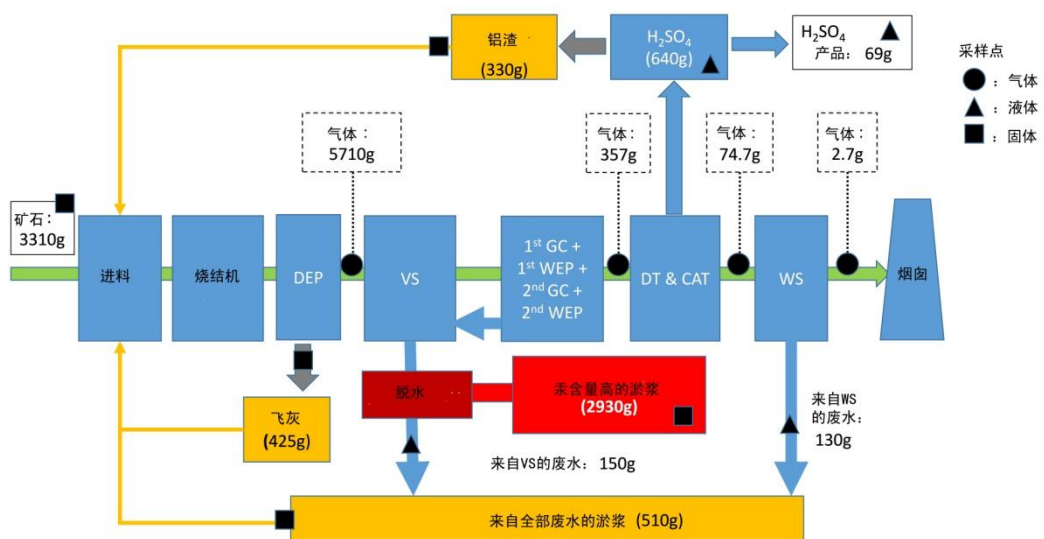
铅渣
(330g)

$H_2SO_4$
(640g)

$H_2SO_4$
产品： 69g

采样点
：气体
：液体
：固体

气体：
5710g

气体：
357g

气体：
74.7g

气体：
2.7g

矿石：
3310g

进料

烧结机

DEP

VS

$1^{st}$ GC +
$1^{st}$ WEP +
$2^{nd}$ GC +
$2^{nd}$ WEP

DT & CAT

WS

烟囱

脱水

汞含量高的淤浆
(2930g)

飞灰
(425g)

来自VS的废水：150g

来自WS
的废水：
130g

来自全部废水的淤浆（510g）